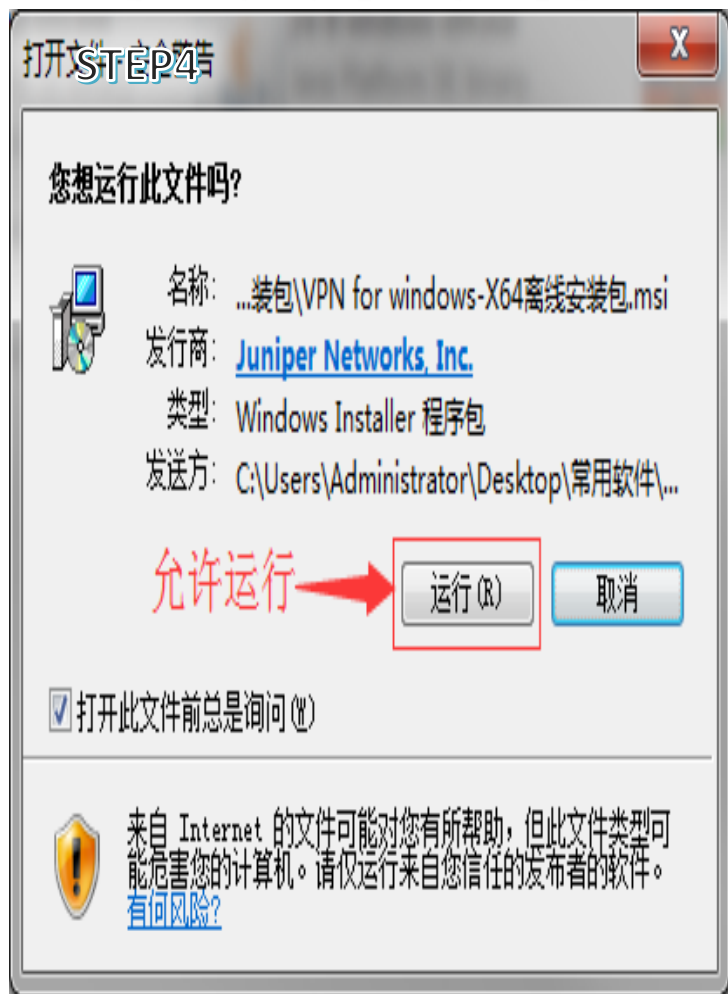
打开文件 - 安全警告 STEP4

您想运行此文件吗?

名称: ...装包\VPN for windows-X64离线安装包.msi
发行商: Juniper Networks, Inc.
类型: Windows Installer 程序包
发送方: C:\Users\Administrator\Desktop\常用软件\...

允许运行

运行(R)

取消

打开此文件前总是询问(W)

来自 Internet 的文件可能对您有所帮助，但此文件类型可能危害您的计算机。请仅运行来自您信任的发布者的软件。有何风险?